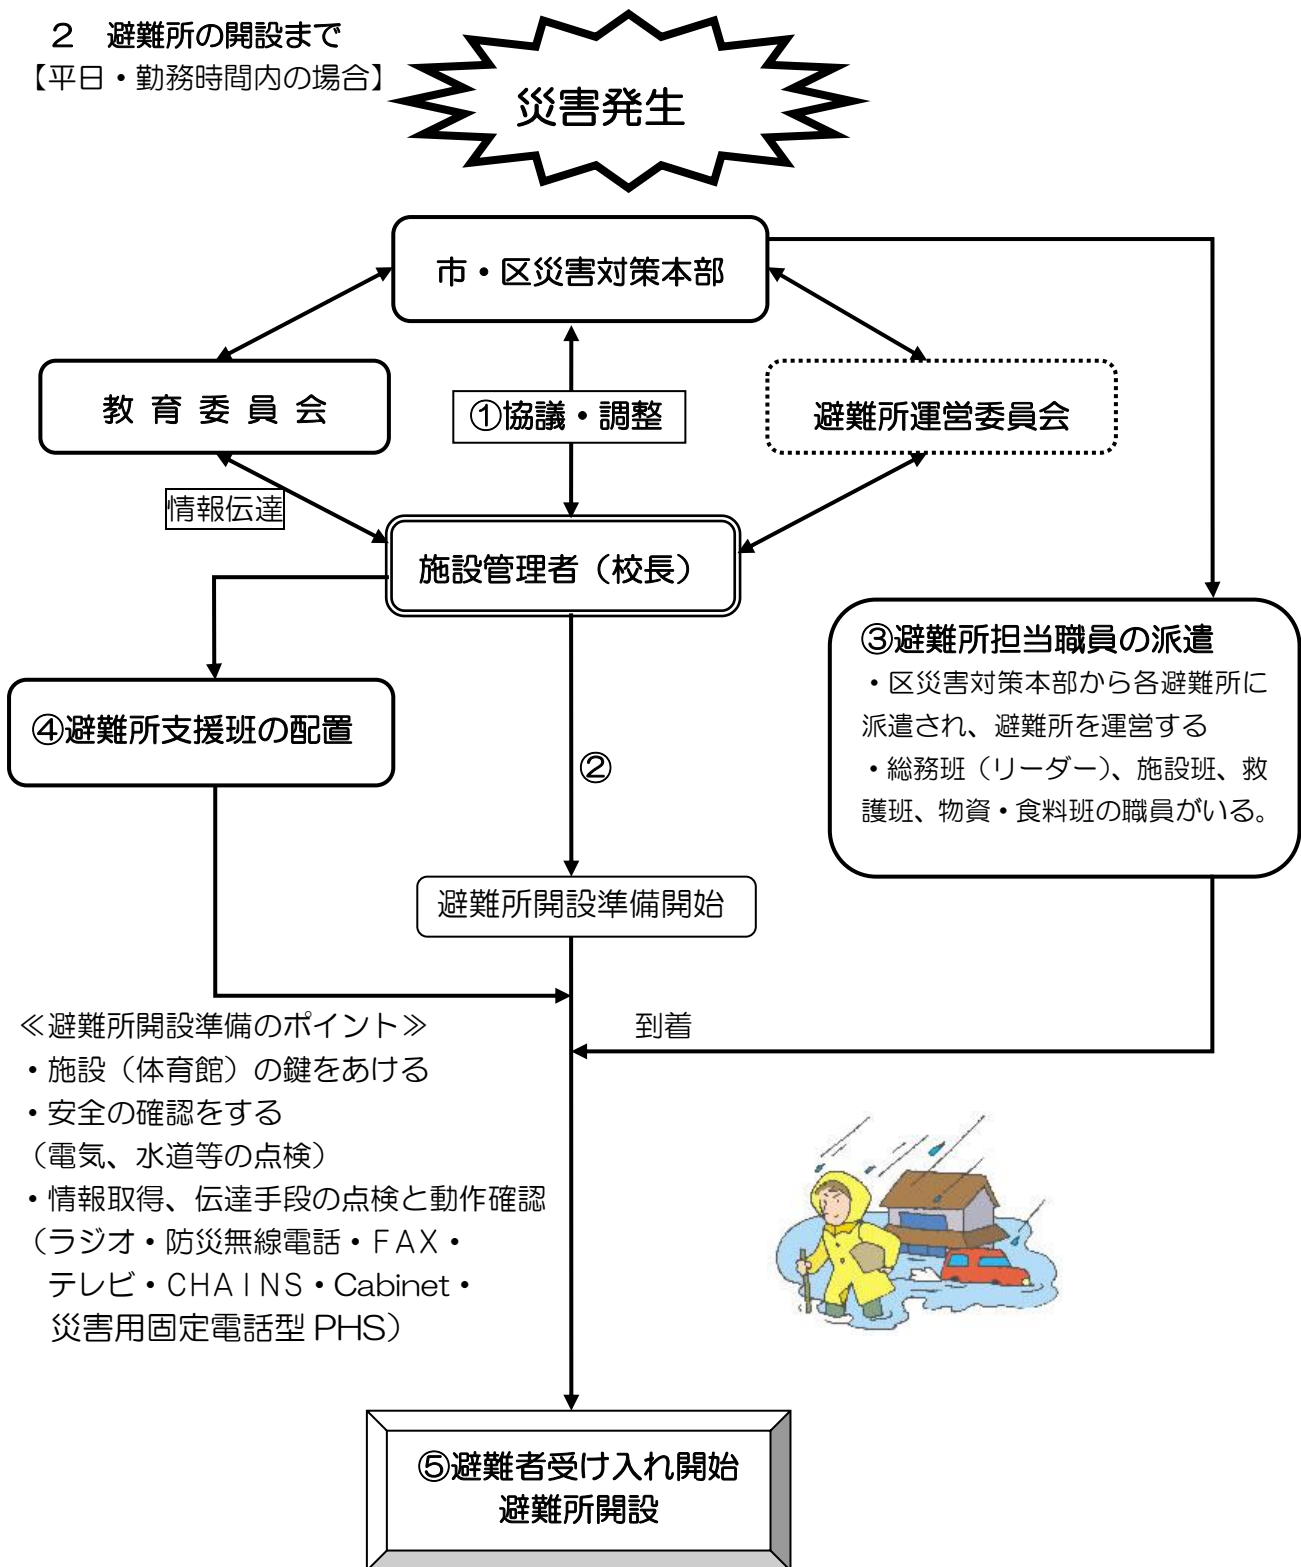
２　避難所の開設まで
【平日・勤務時間内の場合】

災害発生

市・区災害対策本部

教 育 委 員 会

①協議・調整

避難所運営委員会

情報伝達

施設管理者（校長）

③避難所担当職員の派遣
・区災害対策本部から各避難所に派遣され、避難所を運営する
・総務班（リーダー）、施設班、救護班、物資・食料班の職員がいる。

④避難所支援班の配置

②

避難所開設準備開始

≪避難所開設準備のポイント≫
・施設（体育館）の鍵をあける
・安全の確認をする
（電気、水道等の点検）
・情報取得、伝達手段の点検と動作確認
（ラジオ・防災無線電話・ＦＡＸ・テレビ・CHAＩNS・Cabinet・災害用固定電話型 PHS）

到着

⑤避難者受け入れ開始
避難所開設